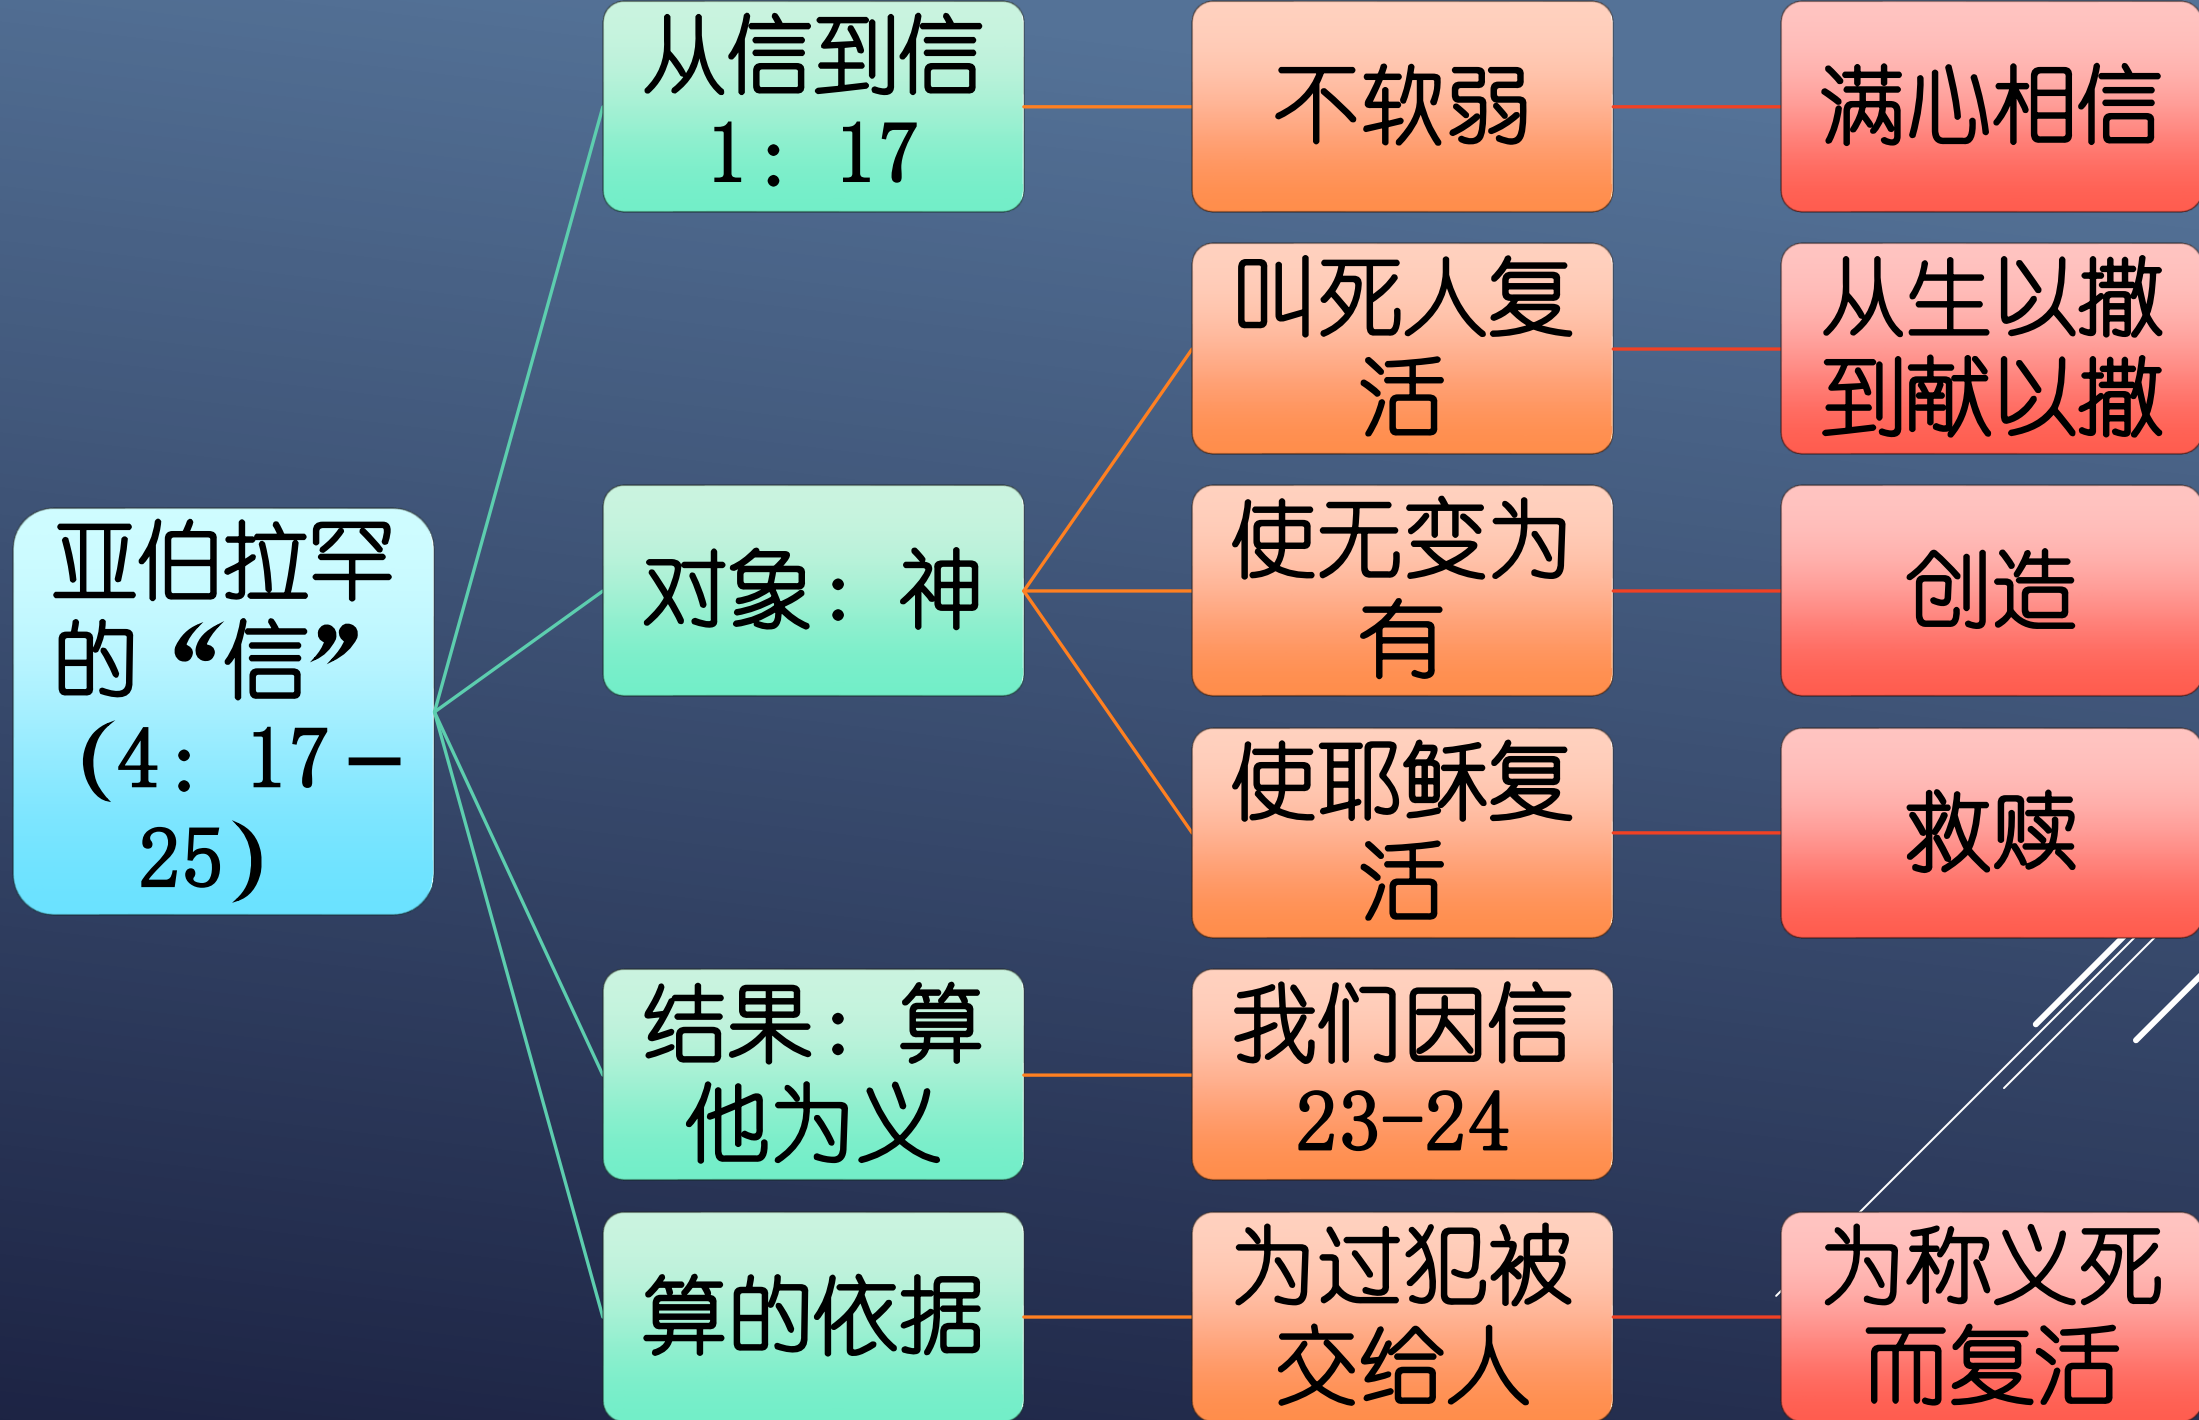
亚伯拉罕的“信”（4：17－25）

从信到信 1：17

不软弱

满心相信

叫死人复活

从生以撒到献以撒

对象：神

使无变为有

创造

使耶稣复活

救赎

结果：算他为义

我们因信 23-24

算的依据

为过犯被交给人

为称义死而复活